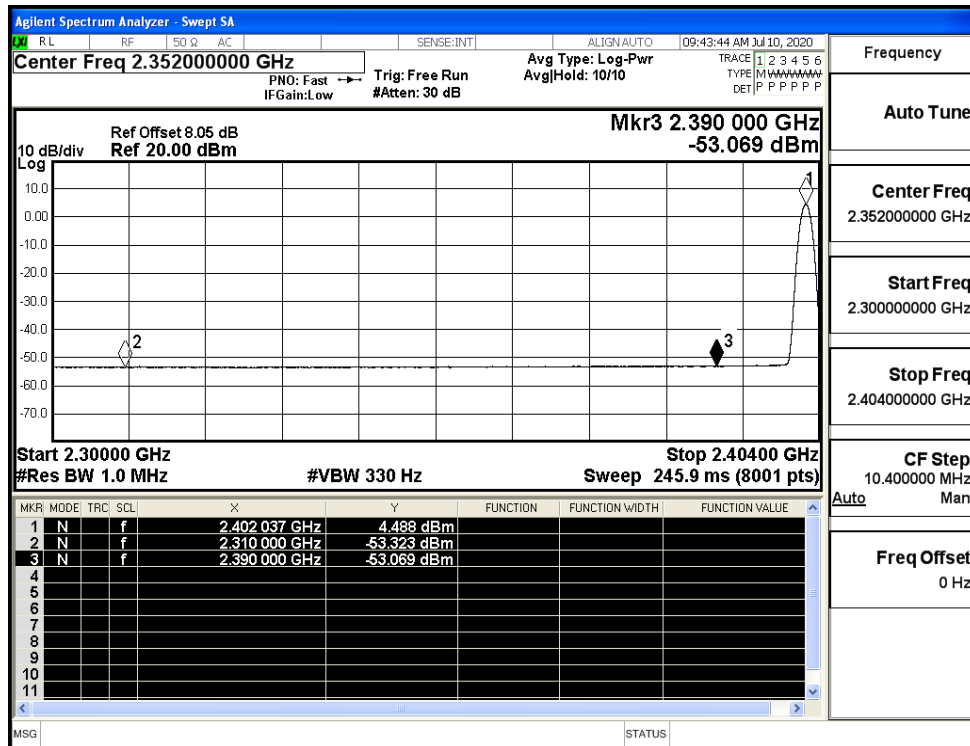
Agilent Spectrum Analyzer - Swept SA

RL RF 50 Ω AC SENSE:INT ALIGN AUTO 09:43:44 AM Jul 10, 2020

Center Freq 2.352000000 GHz

PNO: Fast IFGain:Low

Trig: Free Run #Atten: 30 dB

Avg Type: Log-Pwr Avg|Hold: 10/10

TRACE 1 2 3 4 5 6 TYPE M WWWWW DET P P P P P P

Frequency

Ref Offset 8.05 dB

10 dB/div Ref 20.00 dBm

Log

Mkr3 2.390 000 GHz -53.069 dBm

10.0
0.00
-10.0
-20.0
-30.0
-40.0
-50.0
-60.0
-70.0

1
2
3

Start 2.30000 GHz

#Res BW 1.0 MHz

#VBW 330 Hz

Stop 2.40400 GHz

Sweep 245.9 ms (8001 pts)

| MKR | MODE | TRC | SCL | X | Y | FUNCTION | FUNCTION WIDTH | FUNCTION VALUE |
|---|---|---|---|---|---|---|---|---|
| 1 | N | | f | 2.402 037 GHz | 4.488 dBm | | | |
| 2 | N | | f | 2.310 000 GHz | -53.323 dBm | | | |
| 3 | N | | f | 2.390 000 GHz | -53.069 dBm | | | |
| 4 | | | | | | | | |
| 5 | | | | | | | | |
| 6 | | | | | | | | |
| 7 | | | | | | | | |
| 8 | | | | | | | | |
| 9 | | | | | | | | |
| 10 | | | | | | | | |
| 11 | | | | | | | | |

Auto Tune

Center Freq
2.352000000 GHz

Start Freq
2.300000000 GHz

Stop Freq
2.404000000 GHz

CF Step
10.400000 MHz
Auto Man

Freq Offset
0 Hz

MSG

STATUS